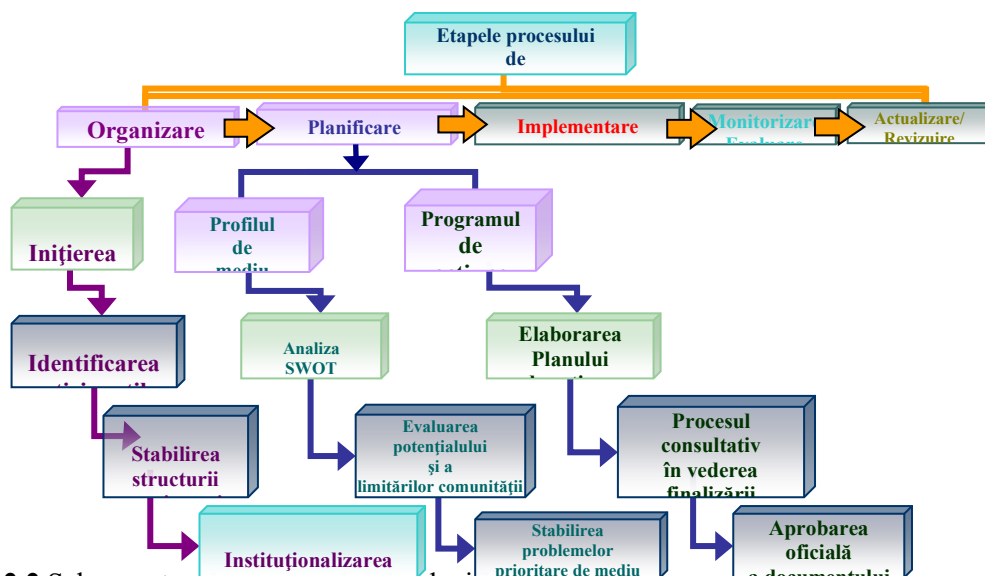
Etapele procesului de

Organizare

Planificare

Implementare

Monitorizare Evaluare

Actualizare/ Revizuire

Iniţierea

Profilul de mediu

Programul de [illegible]

Identificarea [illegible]

Analiza SWOT

Elaborarea Planului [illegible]

Stabilirea structurii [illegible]

Evaluarea potenţialului şi a limitărilor comunităţii

Procesul consultativ în vederea finalizării

Instituţionalizarea

Stabilirea problemelor prioritare de mediu

Aprobarea oficială a documentului

2.2 Schema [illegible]